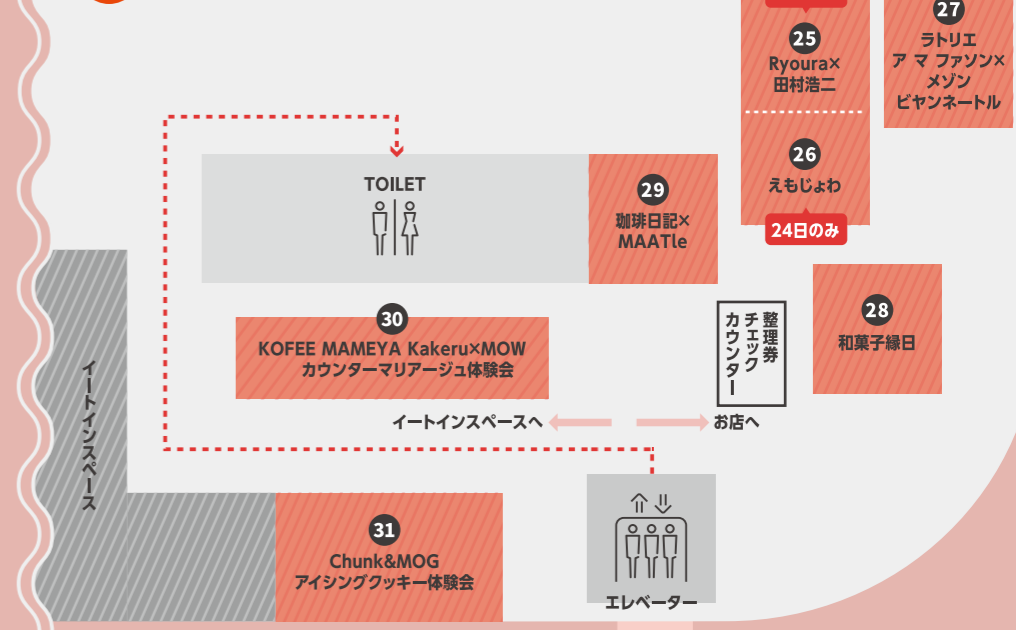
25
Ryoura×
田村浩二

26
えもじょわ
24日のみ

27
ラトリエ
ア マ ファソン×
メゾン
ビヤンネートル

TOILET

29
珈琲日記×
MAATle

28
和菓子緑日

整理券
チェック
カウンター

30
KOFEE MAMEYA Kakeru×MOW
カウンターマリアージュ体験会

イートインスペースへ
お店へ

イートインスペース

31
Chunk&MOG
アイシングクッキー体験会

エレベーター